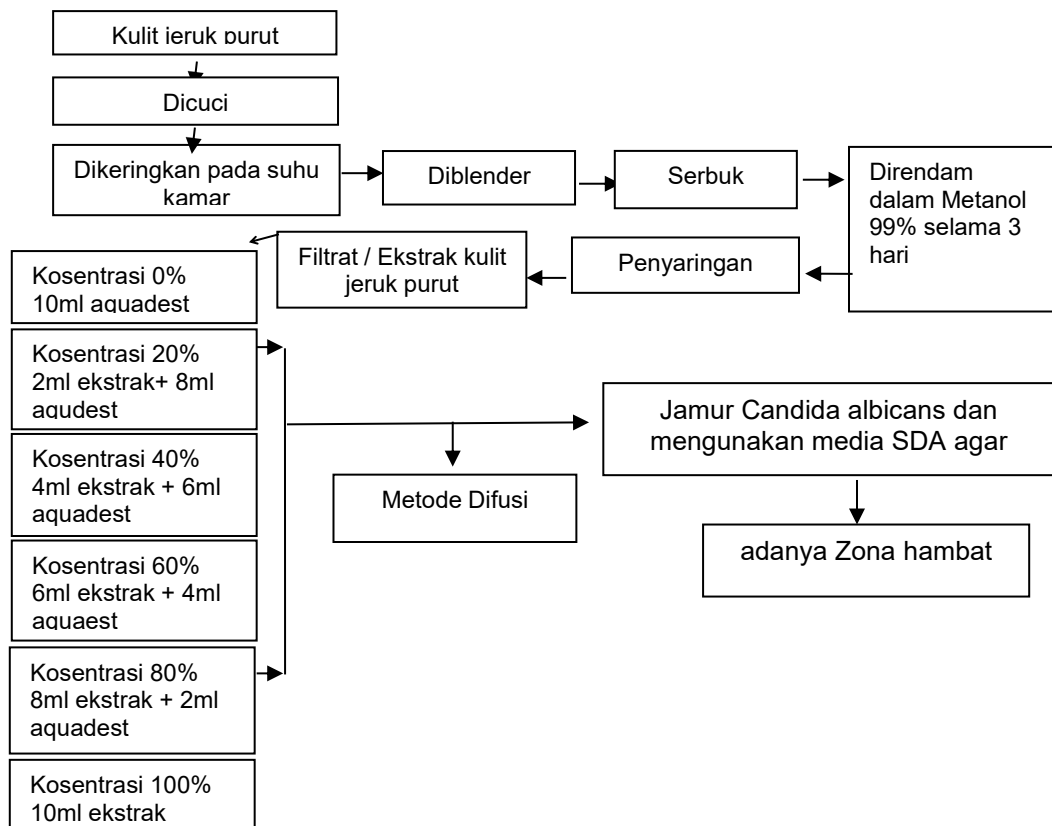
Kulit jeruk purut

Dicuci

Dikeringkan pada suhu kamar

Diblender

Serbuk

Direndam dalam Metanol 99% selama 3 hari

Penyaringan

Filtrat / Ekstrak kulit jeruk purut

Kosentrasi 0%
10ml aquadest

Kosentrasi 20%
2ml ekstrak+ 8ml aqudest

Kosentrasi 40%
4ml ekstrak + 6ml aquadest

Kosentrasi 60%
6ml ekstrak + 4ml aquaest

Kosentrasi 80%
8ml ekstrak + 2ml aquadest

Kosentrasi 100%
10ml ekstrak

Metode Difusi

Jamur Candida albicans dan mengunakan media SDA agar

adanya Zona hambat